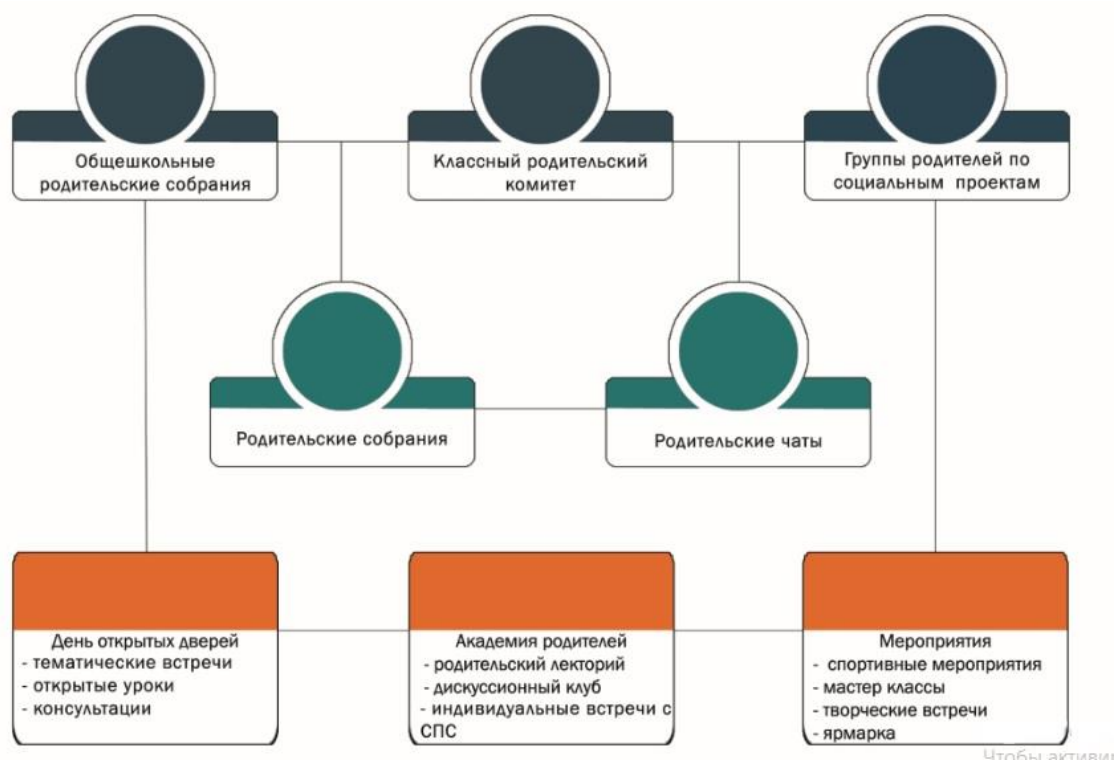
Общешкольные родительские собрания

Классный родительский комитет

Группы родителей по социальным проектам

Родительские собрания

Родительские чаты

День открытых дверей
- тематические встречи
- открытые уроки
- консультации

Академия родителей
- родительский лекторий
- дискуссионный клуб
- индивидуальные встречи с СПС

Мероприятия
- спортивные мероприятия
- мастер классы
- творческие встречи
- ярмарка

Чтобы активи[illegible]